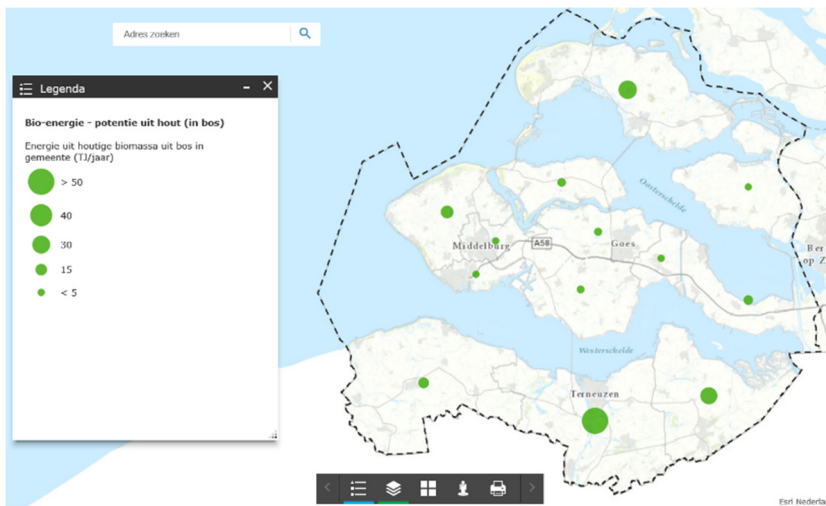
Adres zoeken

Legenda

Bio-energie - potentie uit hout (in bos)

Energie uit houtige biomassa uit bos in gemeente (TJ/jaar)

> 50

40

30

15

< 5

Oosterschelde

Middelburg

A58

Goes

Ber op Z

Westerschelde

Terneuzen

Esri Nederla